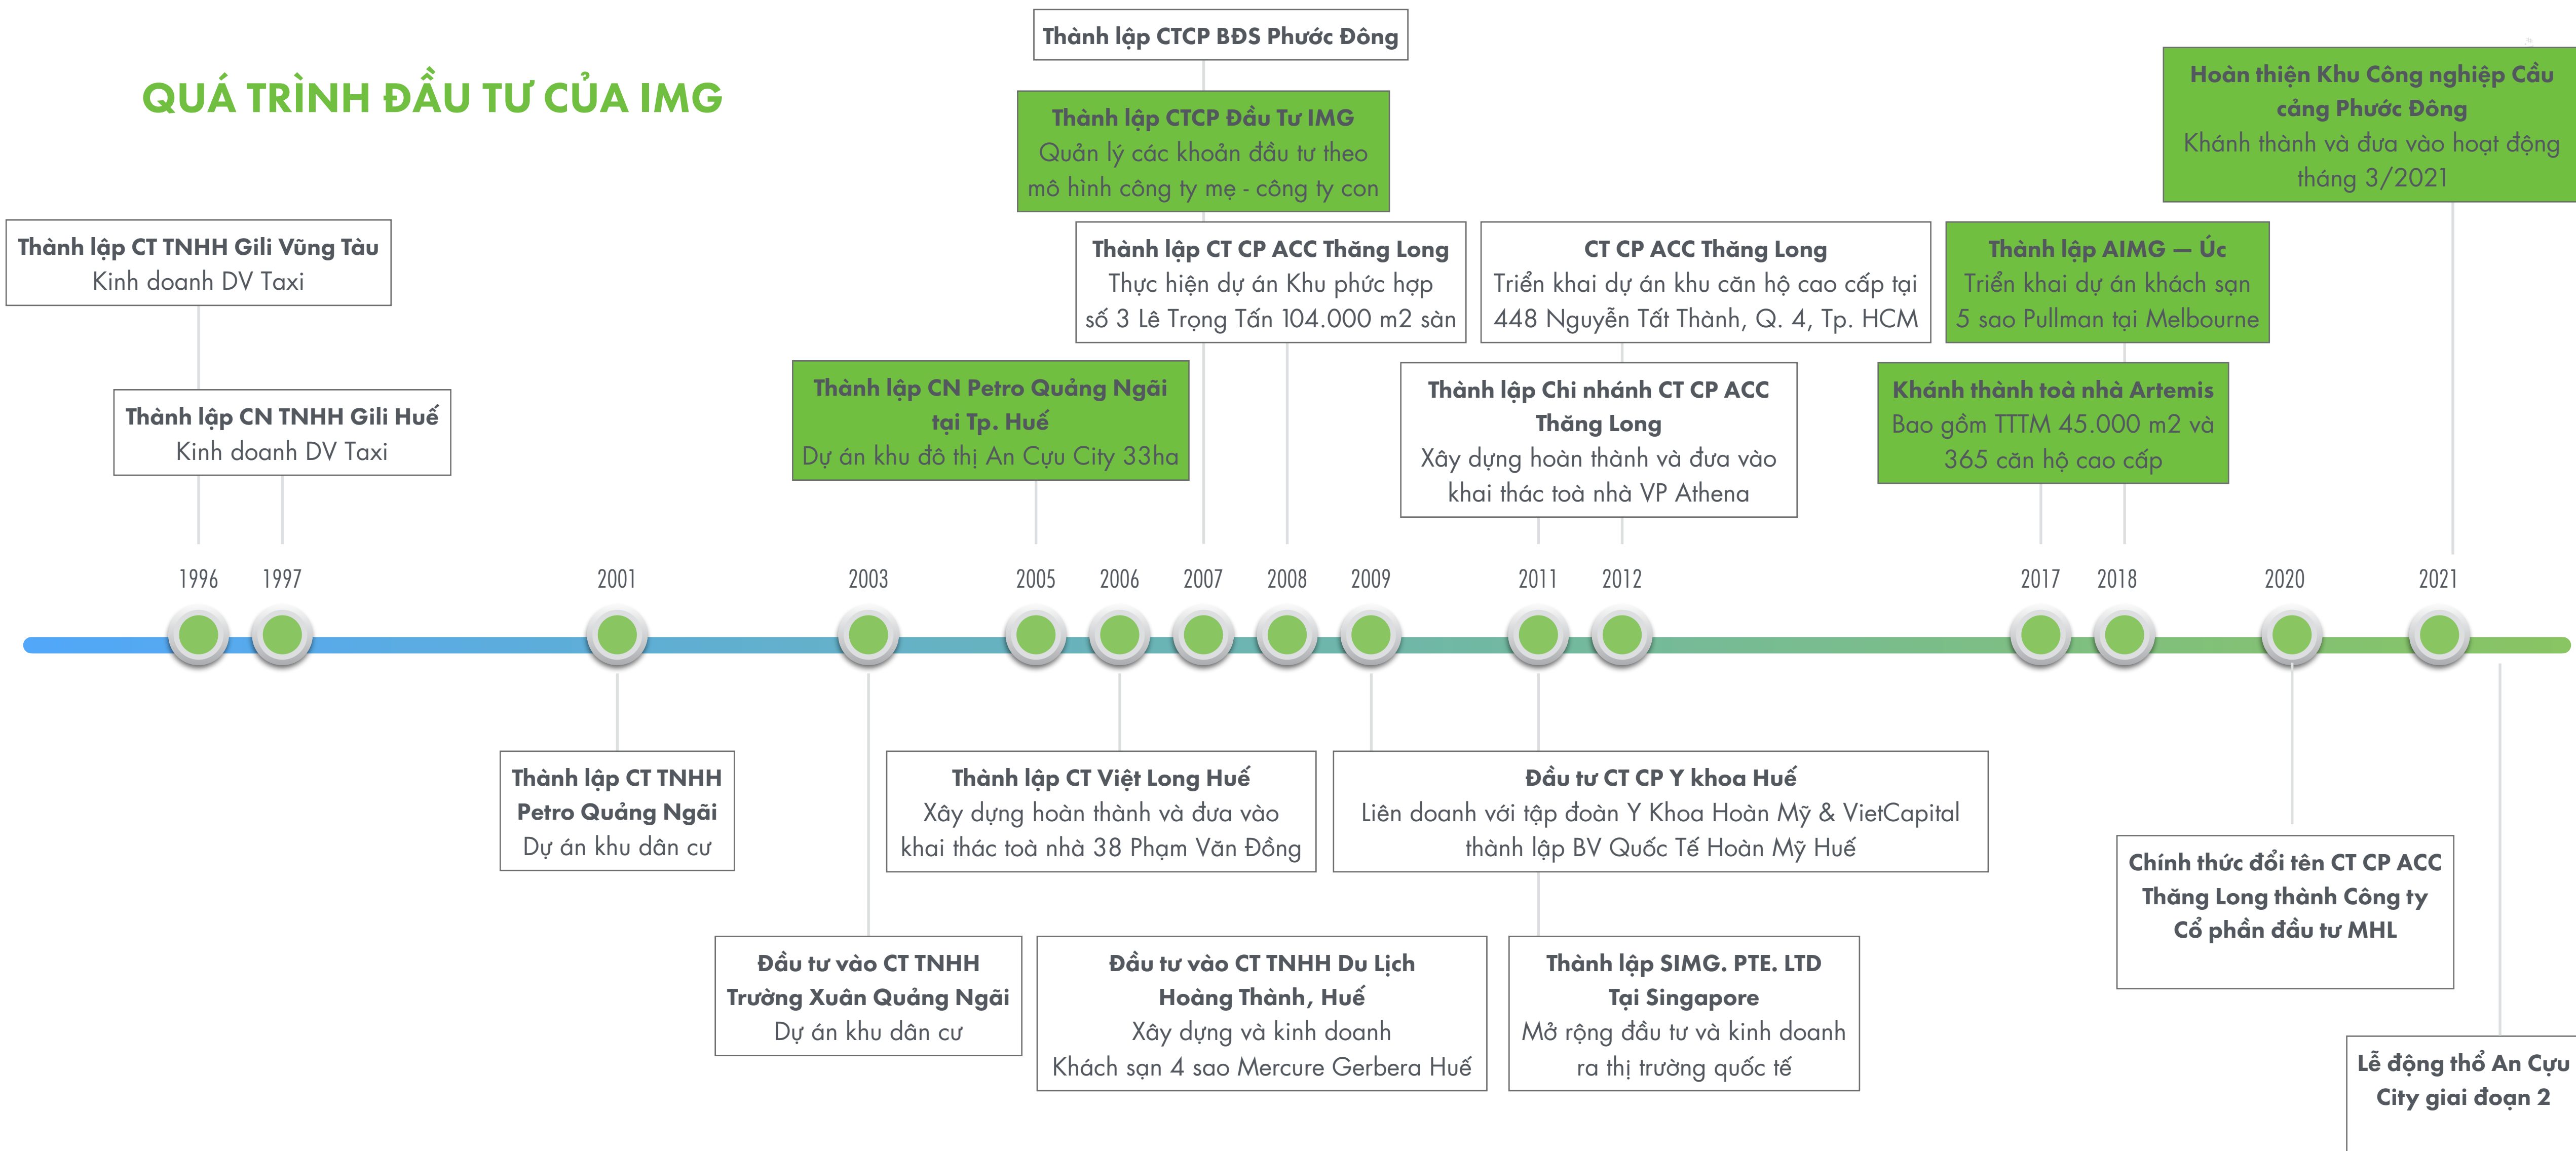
QUÁ TRÌNH ĐẦU TƯ CỦA IMG

Thành lập CTCP BĐS Phước Đông

Thành lập CTCP Đầu Tư IMG
Quản lý các khoản đầu tư theo mô hình công ty mẹ - công ty con

Hoàn thiện Khu Công nghiệp Cầu cảng Phước Đông
Khánh thành và đưa vào hoạt động tháng 3/2021

Thành lập CT TNHH Gili Vũng Tàu
Kinh doanh DV Taxi

Thành lập CT CP ACC Thăng Long
Thực hiện dự án Khu phức hợp số 3 Lê Trọng Tấn 104.000 m2 sàn

CT CP ACC Thăng Long
Triển khai dự án khu căn hộ cao cấp tại 448 Nguyễn Tất Thành, Q. 4, Tp. HCM

Thành lập AIMG — Úc
Triển khai dự án khách sạn 5 sao Pullman tại Melbourne

Thành lập CN TNHH Gili Huế
Kinh doanh DV Taxi

Thành lập CN Petro Quảng Ngãi tại Tp. Huế
Dự án khu đô thị An Cựu City 33ha

Thành lập Chi nhánh CT CP ACC Thăng Long
Xây dựng hoàn thành và đưa vào khai thác toà nhà VP Athena

Khánh thành toà nhà Artemis
Bao gồm TTTM 45.000 m2 và 365 căn hộ cao cấp

1996 1997 2001 2003 2005 2006 2007 2008 2009 2011 2012 2017 2018 2020 2021

Thành lập CT TNHH Petro Quảng Ngãi
Dự án khu dân cư

Thành lập CT Việt Long Huế
Xây dựng hoàn thành và đưa vào khai thác toà nhà 38 Phạm Văn Đồng

Đầu tư CT CP Y khoa Huế
Liên doanh với tập đoàn Y Khoa Hoàn Mỹ & VietCapital thành lập BV Quốc Tế Hoàn Mỹ Huế

Chính thức đổi tên CT CP ACC Thăng Long thành Công ty Cổ phần đầu tư MHL

Đầu tư vào CT TNHH Trường Xuân Quảng Ngãi
Dự án khu dân cư

Đầu tư vào CT TNHH Du Lịch Hoàng Thành, Huế
Xây dựng và kinh doanh Khách sạn 4 sao Mercure Gerbera Huế

Thành lập SIMG. PTE. LTD Tại Singapore
Mở rộng đầu tư và kinh doanh ra thị trường quốc tế

Lễ động thổ An Cựu City giai đoạn 2